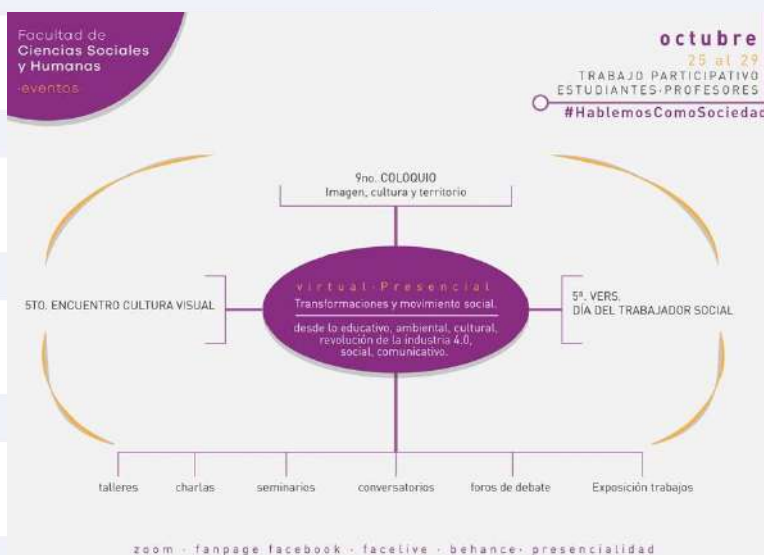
Facultad de
Ciencias Sociales
y Humanas
-eventos

octubre
25 al 29
TRABAJO PARTICIPATIVO
ESTUDIANTES-PROFESORES
#HablemosComoSociedad

9no. COLOQUIO
Imagen, cultura y territorio

5TO. ENCUENTRO CULTURA VISUAL

virtual · Presencial
Transformaciones y movimiento social.
desde lo educativo, ambiental, cultural, revolución de la industria 4.0, social, comunicativo.

5ª. VERS.
DÍA DEL TRABAJADOR SOCIAL

talleres

charlas

seminarios

conversatorios

foros de debate

Exposición trabajos

zoom · fanpage facebook · facelive · behance· presencialidad